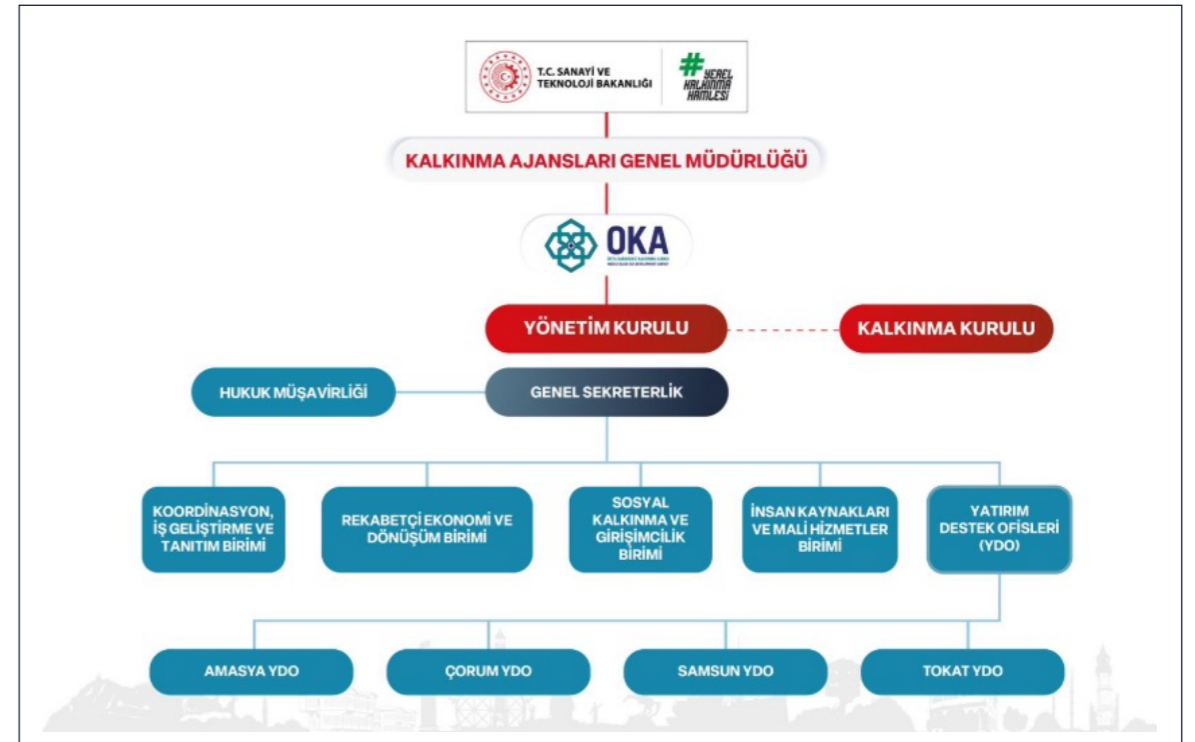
T.C. SANAYİ VE TEKNOLOJİ BAKANLIĞI

# YEREL KALKINMA HAMLESİ

KALKINMA AJANSLARI GENEL MÜDÜRLÜĞÜ

OKA

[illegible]

YÖNETİM KURULU

KALKINMA KURULU

HUKUK MÜŞAVİRLİĞİ

GENEL SEKRETERLİK

KOORDİNASYON, İŞ GELİŞTİRME VE TANITIM BİRİMİ

REKABETÇİ EKONOMİ VE DÖNÜŞÜM BİRİMİ

SOSYAL KALKINMA VE GİRİŞİMCİLİK BİRİMİ

İNSAN KAYNAKLARI VE MALİ HİZMETLER BİRİMİ

YATIRIM DESTEK OFİSLERİ (YDO)

AMASYA YDO

ÇORUM YDO

SAMSUN YDO

TOKAT YDO